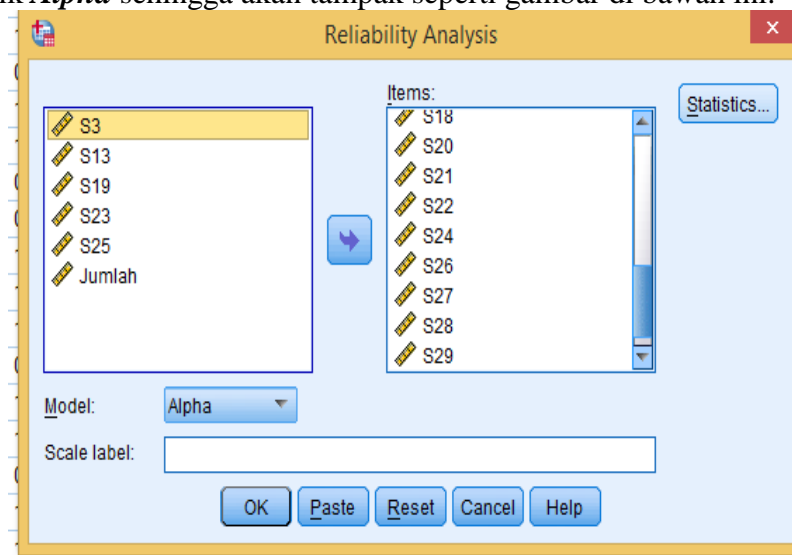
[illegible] Alpha sehingga akan tampak seperti gambar di bawah ini.

Reliability Analysis

S3
S13
S19
S23
S25
Jumlah

Items:
S18
S20
S21
S22
S24
S26
S27
S28
S29

Statistics...

Model: Alpha

Scale label:

OK
Paste
Reset
Cancel
Help